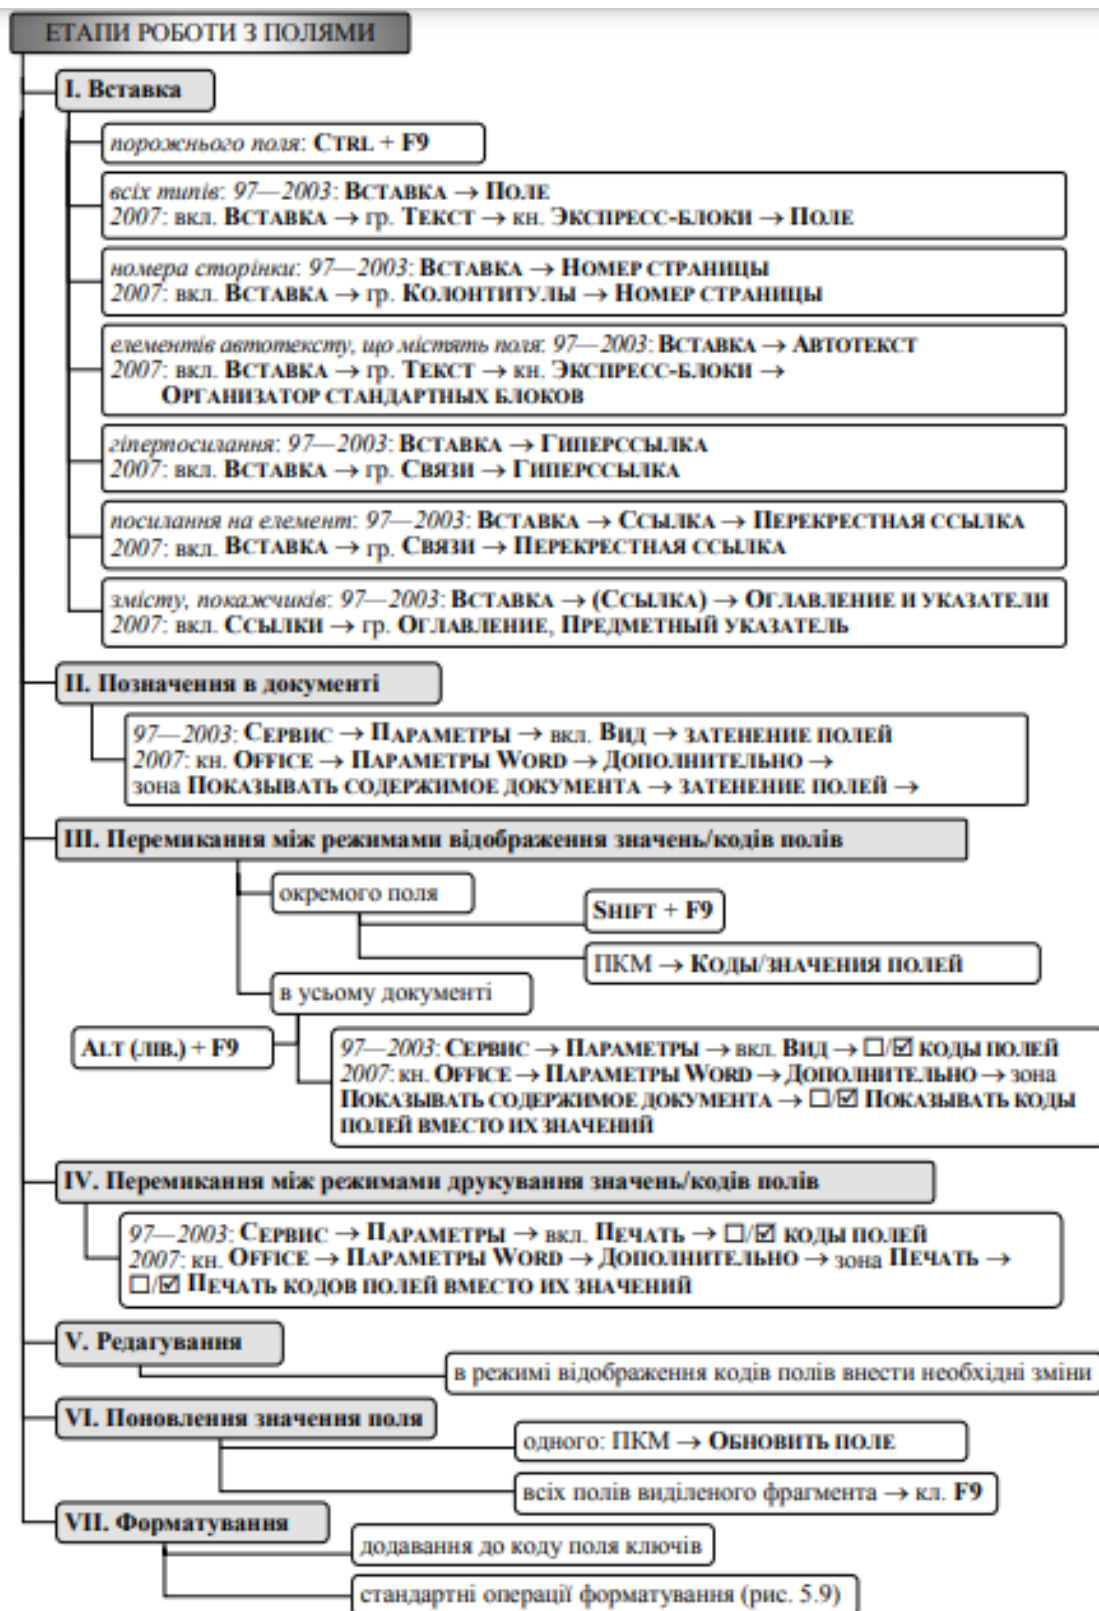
ЕТАПИ РОБОТИ З ПОЛЯМИ

I. Вставка

порожнього поля: CTRL + F9

всіх типів: 97—2003: ВСТАВКА → ПОЛЕ
2007: вкл. ВСТАВКА → гр. ТЕКСТ → кн. ЭКСПРЕСС-БЛОКИ → ПОЛЕ

номера сторінки: 97—2003: ВСТАВКА → НОМЕР СТРАНИЦЫ
2007: вкл. ВСТАВКА → гр. КОЛОНТИТУЛЫ → НОМЕР СТРАНИЦЫ

елементів автотексту, що містять поля: 97—2003: ВСТАВКА → АВТОТЕКСТ
2007: вкл. ВСТАВКА → гр. ТЕКСТ → кн. ЭКСПРЕСС-БЛОКИ → ОРГАНИЗАТОР СТАНДАРТНЫХ БЛОКОВ

гіперпосилання: 97—2003: ВСТАВКА → ГИПЕРССЫЛКА
2007: вкл. ВСТАВКА → гр. СВЯЗИ → ГИПЕРССЫЛКА

посилання на елемент: 97—2003: ВСТАВКА → ССЫЛКА → ПЕРЕКРЕСТНАЯ ССЫЛКА
2007: вкл. ВСТАВКА → гр. СВЯЗИ → ПЕРЕКРЕСТНАЯ ССЫЛКА

змісту, покажчиків: 97—2003: ВСТАВКА → (ССЫЛКА) → ОГЛАВЛЕНИЕ И УКАЗАТЕЛИ
2007: вкл. ССЫЛКИ → гр. ОГЛАВЛЕНИЕ, ПРЕДМЕТНЫЙ УКАЗАТЕЛЬ

II. Позначення в документі

97—2003: СЕРВИС → ПАРАМЕТРЫ → вкл. ВИД → ЗАТЕНЕНИЕ ПОЛЕЙ
2007: кн. OFFICE → ПАРАМЕТРЫ WORD → ДОПОЛНИТЕЛЬНО → зона ПОКАЗЫВАТЬ СОДЕРЖИМОЕ ДОКУМЕНТА → ЗАТЕНЕНИЕ ПОЛЕЙ →

III. Перемикання між режимами відображення значень/кодів полів

окремого поля

SHIFT + F9

ПКМ → КОДЫ/ЗНАЧЕНИЯ ПОЛЕЙ

в усьому документі

ALT (лів.) + F9

97—2003: СЕРВИС → ПАРАМЕТРЫ → вкл. ВИД → ☐/☑ КОДЫ ПОЛЕЙ
2007: кн. OFFICE → ПАРАМЕТРЫ WORD → ДОПОЛНИТЕЛЬНО → зона ПОКАЗЫВАТЬ СОДЕРЖИМОЕ ДОКУМЕНТА → ☐/☑ ПОКАЗЫВАТЬ КОДЫ ПОЛЕЙ ВМЕСТО ИХ ЗНАЧЕНИЙ

IV. Перемикання між режимами друкування значень/кодів полів

97—2003: СЕРВИС → ПАРАМЕТРЫ → вкл. ПЕЧАТЬ → ☐/☑ КОДЫ ПОЛЕЙ
2007: кн. OFFICE → ПАРАМЕТРЫ WORD → ДОПОЛНИТЕЛЬНО → зона ПЕЧАТЬ → ☐/☑ ПЕЧАТЬ КОДОВ ПОЛЕЙ ВМЕСТО ИХ ЗНАЧЕНИЙ

V. Редагування

в режимі відображення кодів полів внести необхідні зміни

VI. Поновлення значення поля

одного: ПКМ → ОБНОВИТЬ ПОЛЕ

всіх полів виділеного фрагмента → кл. F9

VII. Форматування

додавання до коду поля ключів

стандартні операції форматування (рис. 5.9)